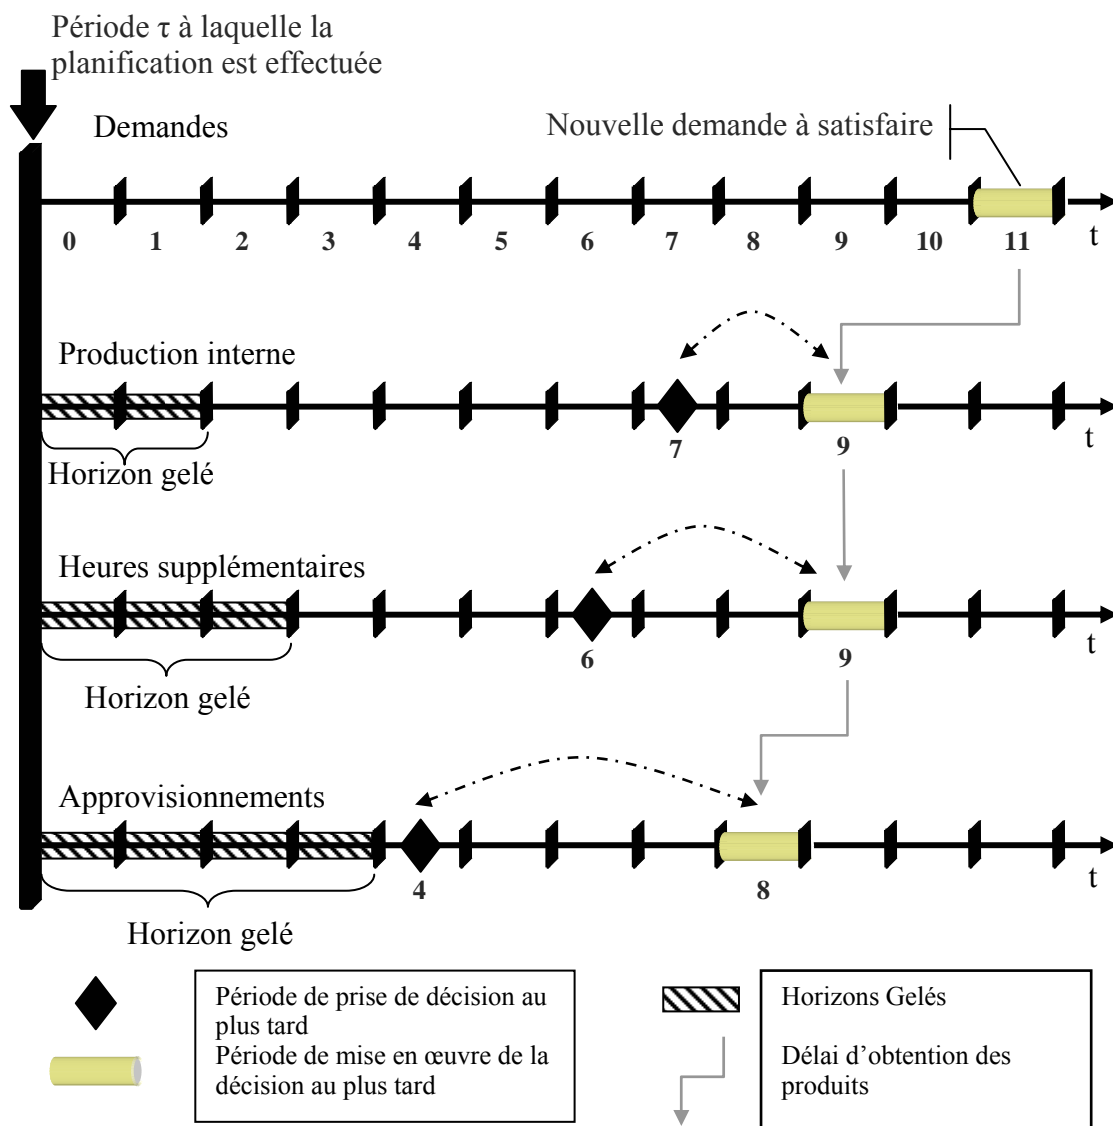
Période τ à laquelle la planification est effectuée

Demandes

Nouvelle demande à satisfaire

0 1 2 3 4 5 6 7 8 9 10 11 t

Production interne

7 9 t

Horizon gelé

Heures supplémentaires

6 9 t

Horizon gelé

Approvisionnements

4 8 t

Horizon gelé

Période de prise de décision au plus tard
Période de mise en œuvre de la décision au plus tard

Horizons Gelés

Délai d'obtention des produits